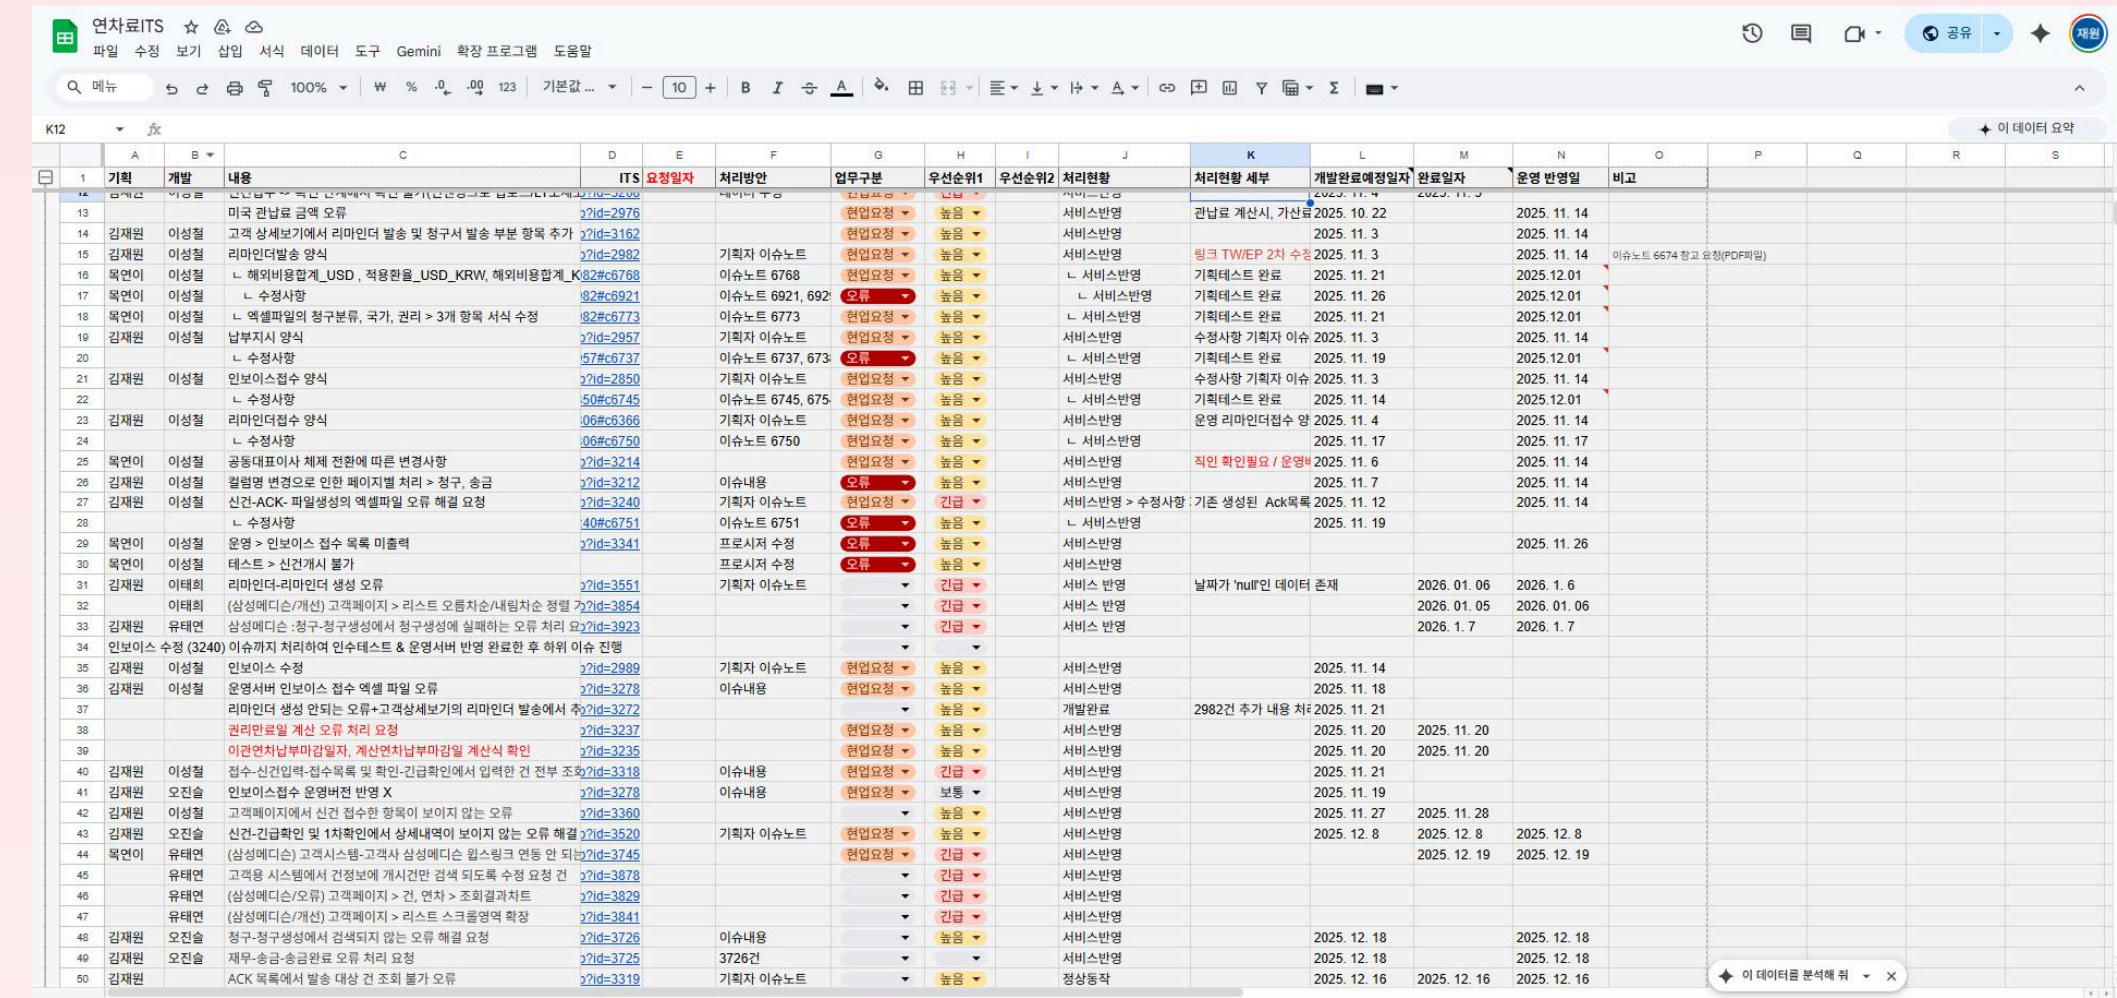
연차료ITS
파일 수정 보기 삽입 서식 데이터 도구 Gemini 확장 프로그램 도움말
공유
재원
메뉴 100% ₩ % .0 .00 123 기본값... 10
K12 fx
이 데이터 요약

| | A | B | C | D | E | F | G | H | I | J | K | L | M | N | O |
|---|---|---|---|---|---|---|---|---|---|---|---|---|---|---|---|
| 1 | 기획 | 개발 | 내용 | ITS | 요청일자 | 처리방안 | 업무구분 | 우선순위1 | 우선순위2 | 처리현황 | 처리현황 세부 | 개발완료예정일자 | 완료일자 | 운영 반영일 | 비고 |
| 13 | | | 미국 관납료 금액 오류 | ?id=2976 | | | 현업요청 | 높음 | | 서비스반영 | 관납료 계산시, 가산료 | 2025. 10. 22 | | 2025. 11. 14 | |
| 14 | 김재원 | 이성철 | 고객 상세보기에서 리마인더 발송 및 청구서 발송 부분 발송 추가 | ?id=3162 | | | 현업요청 | 높음 | | 서비스반영 | | 2025. 11. 3 | | 2025. 11. 14 | |
| 15 | 김재원 | 이성철 | 리마인더발송 양식 | ?id=2982 | | 기획자 이슈노트 | 현업요청 | 높음 | | 서비스반영 | 링크 TW/EP 2차 수정 | 2025. 11. 3 | | 2025. 11. 14 | 이슈노트 6674 참고 요청(PDF파일) |
| 16 | 목연이 | 이성철 | ㄴ 해외비용합계_USD , 적용환율_USD_KRW, 해외비용합계_K | 82#c6768 | | 이슈노트 6768 | 현업요청 | 높음 | | ㄴ 서비스반영 | 기획테스트 완료 | 2025. 11. 21 | | 2025.12.01 | |
| 17 | 목연이 | 이성철 | ㄴ 수정사항 | 82#c6921 | | 이슈노트 6921, 692 | 오류 | 높음 | | ㄴ 서비스반영 | 기획테스트 완료 | 2025. 11. 26 | | 2025.12.01 | |
| 18 | 목연이 | 이성철 | ㄴ 엑셀파일의 청구분류, 국가, 권리 > 3개 항목 서식 수정 | 82#c6773 | | 이슈노트 6773 | 현업요청 | 높음 | | ㄴ 서비스반영 | 기획테스트 완료 | 2025. 11. 21 | | 2025.12.01 | |
| 19 | 김재원 | 이성철 | 납부지시 양식 | ?id=2957 | | 기획자 이슈노트 | 현업요청 | 높음 | | 서비스반영 | 수정사항 기획자 이슈 | 2025. 11. 3 | | 2025. 11. 14 | |
| 20 | | | ㄴ 수정사항 | 57#c6737 | | 이슈노트 6737, 673 | 오류 | 높음 | | ㄴ 서비스반영 | 기획테스트 완료 | 2025. 11. 19 | | 2025.12.01 | |
| 21 | 김재원 | 이성철 | 인보이스접수 양식 | ?id=2850 | | 기획자 이슈노트 | 현업요청 | 높음 | | 서비스반영 | 수정사항 기획자 이슈 | 2025. 11. 3 | | 2025. 11. 14 | |
| 22 | | | ㄴ 수정사항 | 50#c6745 | | 이슈노트 6745, 675 | 현업요청 | 높음 | | ㄴ 서비스반영 | 기획테스트 완료 | 2025. 11. 14 | | 2025.12.01 | |
| 23 | 김재원 | 이성철 | 리마인더접수 양식 | 06#c6366 | | 기획자 이슈노트 | 현업요청 | 높음 | | 서비스반영 | 운영 리마인더접수 양 | 2025. 11. 4 | | 2025. 11. 14 | |
| 24 | | | ㄴ 수정사항 | 06#c6750 | | 이슈노트 6750 | 현업요청 | 높음 | | ㄴ 서비스반영 | | 2025. 11. 17 | | 2025. 11. 17 | |
| 25 | 목연이 | 이성철 | 공동대표이사 체제 전환에 따른 변경사항 | ?id=3214 | | | 현업요청 | 높음 | | 서비스반영 | 직인 확인필요 / 운영 | 2025. 11. 6 | | 2025. 11. 14 | |
| 26 | 김재원 | 이성철 | 컬럼명 변경으로 인한 페이지별 처리 > 청구, 송금 | ?id=3212 | | 이슈내용 | 오류 | 높음 | | 서비스반영 | | 2025. 11. 7 | | 2025. 11. 14 | |
| 27 | 김재원 | 이성철 | 신건-ACK- 파일생성의 엑셀파일 오류 해결 요청 | ?id=3240 | | 기획자 이슈노트 | 현업요청 | 긴급 | | 서비스반영 > 수정사항 | 기존 생성된 Ack목록 | 2025. 11. 12 | | 2025. 11. 14 | |
| 28 | | | ㄴ 수정사항 | 40#c6751 | | 이슈노트 6751 | 오류 | 높음 | | ㄴ 서비스반영 | | 2025. 11. 19 | | | |
| 29 | 목연이 | 이성철 | 운영 > 인보이스 접수 목록 미출력 | ?id=3341 | | 프로시저 수정 | 오류 | 높음 | | 서비스반영 | | | | 2025. 11. 26 | |
| 30 | 목연이 | 이성철 | 테스트 > 신건개시 불가 | | | 프로시저 수정 | 오류 | 높음 | | 서비스반영 | | | | | |
| 31 | 김재원 | 이태희 | 리마인더-리마인더 생성 오류 | ?id=3551 | | 기획자 이슈노트 | | 긴급 | | 서비스 반영 | 날짜가 'null'인 데이터 존재 | | 2026. 01. 06 | 2026. 1. 6 | |
| 32 | | 이태희 | (삼성메디슨/개선) 고객페이지 > 리스트 오름차순/내림차순 정렬 기 | ?id=3854 | | | | 긴급 | | 서비스 반영 | | | 2026. 01. 05 | 2026. 01. 06 | |
| 33 | 김재원 | 유태연 | 삼성메디슨 :청구-청구생성에서 청구생성에 실패하는 오류 처리 요 | ?id=3923 | | | | 긴급 | | 서비스 반영 | | | 2026. 1. 7 | 2026. 1. 7 | |
| 34 | 인보이스 수정 (3240) 이슈까지 처리하여 인수테스트 & 운영서버 반영 완료한 후 하위 이슈 진행 | | | | | | | | | | | | | | |
| 35 | 김재원 | 이성철 | 인보이스 수정 | ?id=2989 | | 기획자 이슈노트 | 현업요청 | 높음 | | 서비스반영 | | 2025. 11. 14 | | | |
| 36 | 김재원 | 이성철 | 운영서버 인보이스 접수 엑셀 파일 오류 | ?id=3278 | | 이슈내용 | 현업요청 | 높음 | | 서비스반영 | | 2025. 11. 18 | | | |
| 37 | | | 리마인더 생성 안되는 오류+고객상세보기의 리마인더 발송에서 추 | ?id=3272 | | | | 높음 | | 개발완료 | 2982건 추가 내용 처리 | 2025. 11. 21 | | | |
| 38 | | | 권리만료일 계산 오류 처리 요청 | ?id=3237 | | | 현업요청 | 높음 | | 서비스반영 | | 2025. 11. 20 | 2025. 11. 20 | | |
| 39 | | | 이관연차납부마감일자, 계산연차납부마감일 계산식 확인 | ?id=3235 | | | 현업요청 | 높음 | | 서비스반영 | | 2025. 11. 20 | 2025. 11. 20 | | |
| 40 | 김재원 | 이성철 | 접수-신건입력-접수목록 및 확인-긴급확인에서 입력한 건 전부 조회 | ?id=3318 | | 이슈내용 | 현업요청 | 긴급 | | 서비스반영 | | 2025. 11. 21 | | | |
| 41 | 김재원 | 오진슬 | 인보이스접수 운영버전 반영 X | ?id=3278 | | 이슈내용 | 현업요청 | 보통 | | 서비스반영 | | 2025. 11. 19 | | | |
| 42 | 김재원 | 이성철 | 고객페이지에서 신건 접수한 항목이 보이지 않는 오류 | ?id=3360 | | | | 높음 | | 서비스반영 | | 2025. 11. 27 | 2025. 11. 28 | | |
| 43 | 김재원 | 오진슬 | 신건-긴급확인 및 1차확인에서 상세내역이 보이지 않는 오류 해결 | ?id=3520 | | 기획자 이슈노트 | 현업요청 | 높음 | | 서비스반영 | | 2025. 12. 8 | 2025. 12. 8 | 2025. 12. 8 | |
| 44 | 목연이 | 유태연 | (삼성메디슨) 고객시스템-고객사 삼성메디슨 웹스링크 연동 안 되는 | ?id=3745 | | | 현업요청 | 긴급 | | 서비스반영 | | | 2025. 12. 19 | 2025. 12. 19 | |
| 45 | | 유태연 | 고객용 시스템에서 건정보에 개시건만 검색 되도록 수정 요청 건 | ?id=3878 | | | | 긴급 | | 서비스반영 | | | | | |
| 46 | | 유태연 | (삼성메디슨/오류) 고객페이지 > 건, 연차 > 조회결과차트 | ?id=3829 | | | | 긴급 | | 서비스반영 | | | | | |
| 47 | | 유태연 | (삼성메디슨/개선) 고객페이지 > 리스트 스크롤영역 확장 | ?id=3841 | | | | 긴급 | | 서비스반영 | | | | | |
| 48 | 김재원 | 오진슬 | 청구-청구생성에서 검색되지 않는 오류 해결 요청 | ?id=3726 | | 이슈내용 | | 높음 | | 서비스반영 | | 2025. 12. 18 | | 2025. 12. 18 | |
| 49 | 김재원 | 오진슬 | 재무-송금-송금완료 오류 처리 요청 | ?id=3725 | | 3726건 | | | | 서비스반영 | | 2025. 12. 18 | | 2025. 12. 18 | |
| 50 | 김재원 | | ACK 목록에서 발송 대상 건 조회 불가 오류 | ?id=3319 | | 기획자 이슈노트 | | 높음 | | 정상동작 | | 2025. 12. 16 | 2025. 12. 16 | 2025. 12. 16 | |

이 데이터를 분석해 줘